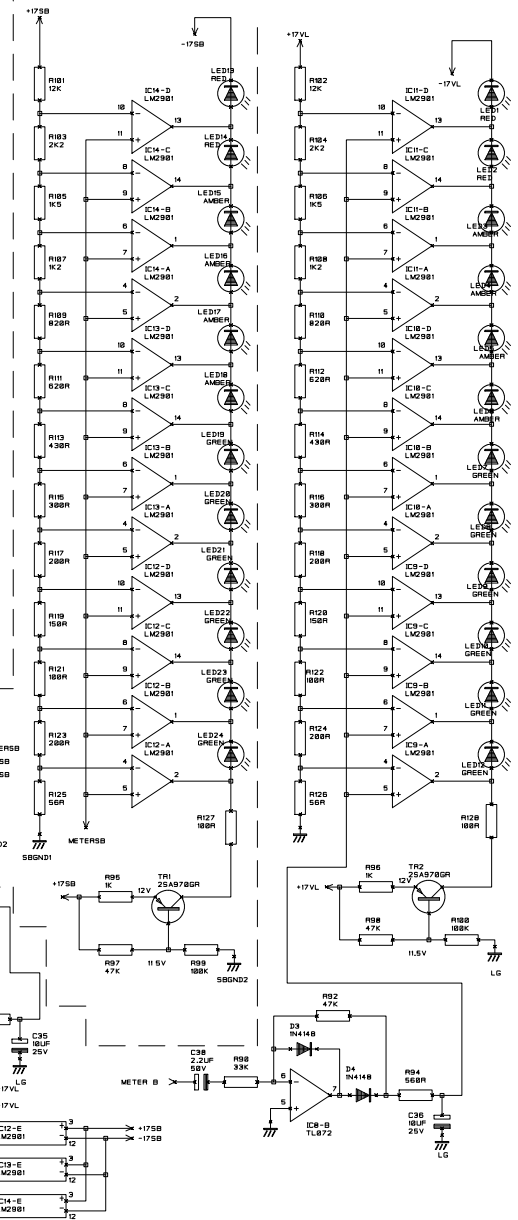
+17SB
-17SB
R101 12K
R103 2K2
R105 1K5
R107 1K2
R109 820R
R111 620R
R113 430R
R115 300R
R117 200R
R119 150R
R121 100R
R123 200R
R125 56R
SBGND1
METERSB
IC14-D LM2901
IC14-C LM2901
IC14-B LM2901
IC14-A LM2901
IC13-D LM2901
IC13-C LM2901
IC13-B LM2901
IC13-A LM2901
IC12-D LM2901
IC12-C LM2901
IC12-B LM2901
IC12-A LM2901
10 11 13 8 9 14 6 7 1 4 5 2 10 11 13 8 9 14 6 7 1 4 5 2 10 11 13 8 9 14 6 7 1 4 5 2
LED13 RED
LED14 RED
LED15 AMBER
LED16 AMBER
LED17 AMBER
LED18 AMBER
LED19 GREEN
LED20 GREEN
LED21 GREEN
LED22 GREEN
LED23 GREEN
LED24 GREEN
R127 100R
+17VL
-17VL
R102 12K
R104 2K2
R106 1K5
R108 1K2
R110 820R
R112 620R
R114 430R
R116 300R
R118 200R
R120 150R
R122 100R
R124 200R
R126 56R
IC11-D LM2901
IC11-C LM2901
IC11-B LM2901
IC11-A LM2901
IC10-D LM2901
IC10-C LM2901
IC10-B LM2901
IC10-A LM2901
IC9-D LM2901
IC9-C LM2901
IC9-B LM2901
IC9-A LM2901
LED1 RED
LED2 RED
LED3 AMBER
LED4 AMBER
LED5 AMBER
LED6 AMBER
LED7 GREEN
LED8 GREEN
LED9 GREEN
LED10 GREEN
LED11 GREEN
LED12 GREEN
R128 100R
ERSB
SB
SB
D2
+17SB
R95 1K
12V
TR1 2SA970GR
R97 47K
11.5V
R99 100K
SBGND2
R96 1K
+17VL
12V
TR2 2SA970GR
R98 47K
R100 100K
11.5V
LG
C35 10UF 25V
LG
17VL
17VL
R92 47K
D3 1N4148
C38 2.2UF 50V
R98 33K
METER B
6
7
5
D4 1N4148
R94 560R
C36 10UF 25V
LG
IC8-B TL072
IC12-E LM2901
IC13-E LM2901
IC14-E LM2901
3
12
3
12
3
12
+17SB
-17SB